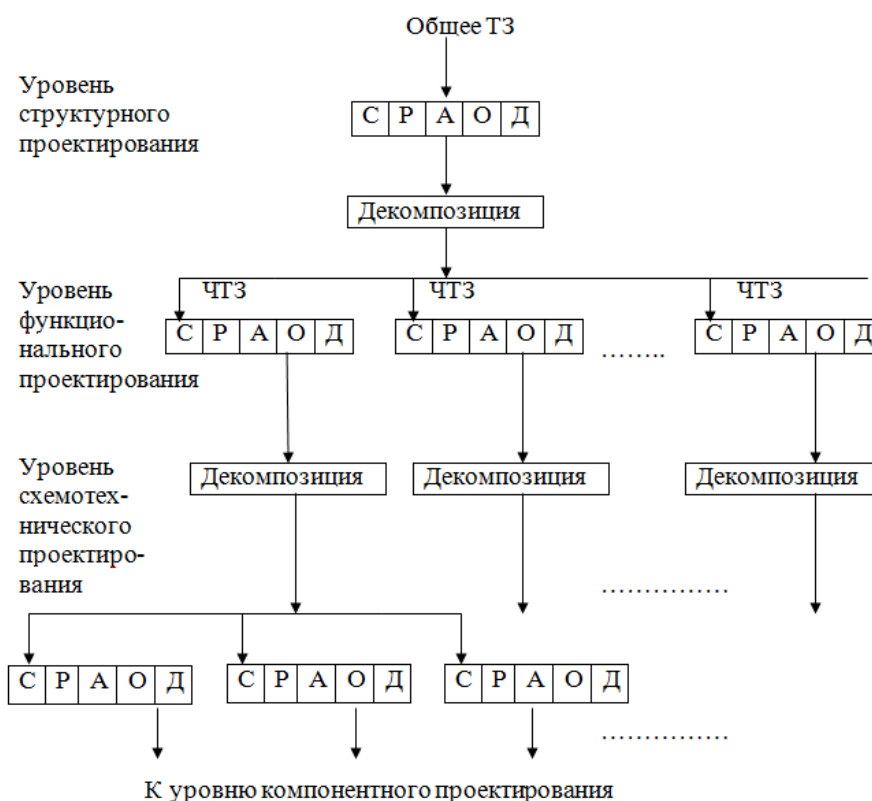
Общее ТЗ

Уровень структурного проектирования

| С | Р | А | О | Д |
|---|---|---|---|---|

Декомпозиция

ЧТЗ

ЧТЗ

ЧТЗ

Уровень функционального проектирования

| С | Р | А | О | Д |
|---|---|---|---|---|

| С | Р | А | О | Д |
|---|---|---|---|---|

........

| С | Р | А | О | Д |
|---|---|---|---|---|

Уровень схемотехнического проектирования

Декомпозиция

Декомпозиция

Декомпозиция

...............

| С | Р | А | О | Д |
|---|---|---|---|---|

| С | Р | А | О | Д |
|---|---|---|---|---|

| С | Р | А | О | Д |
|---|---|---|---|---|

...............

К уровню компонентного проектирования